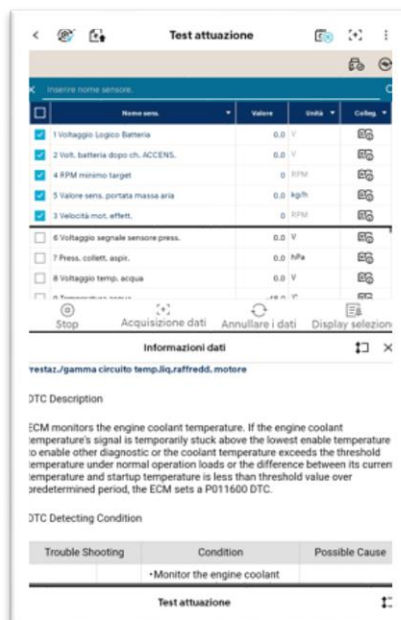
Test attuazione

Inserire nome sensore.

| | Nome sens. | Valore | Unità | Colleg. |
|---|---|---|---|---|
| ☑ | 1 Voltaggio Logico Batteria | 0.0 | V | |
| ☑ | 2 Volt. batteria dopo ch. ACCENS. | 0.0 | V | |
| ☑ | 4 RPM minimo target | 0 | RPM | |
| ☑ | 5 Valore sens. portata massa aria | 0.0 | kg/h | |
| ☑ | 3 Velocità mot. effett. | 0 | RPM | |
| ☐ | 6 Voltaggio segnale sensore press. | 0.0 | V | |
| ☐ | 7 Press. collett. aspir. | 0.0 | hPa | |
| ☐ | 8 Voltaggio temp. acqua | 0.0 | V | |
| ☐ | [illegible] | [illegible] | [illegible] | |

Stop Acquisizione dati Annullare i dati Display selezion

Informazioni dati

restaz./gamma circuito temp.liq.raffredd. motore

DTC Description

ECM monitors the engine coolant temperature. If the engine coolant temperature's signal is temporarily stuck above the lowest enable temperature to enable other diagnostic or the coolant temperature exceeds the threshold temperature under normal operation loads or the difference between its current temperature and startup temperature is less than threshold value over predetermined period, the ECM sets a P011600 DTC.

DTC Detecting Condition

| Trouble Shooting | Condition | Possible Cause |
|---|---|---|
| | •Monitor the engine coolant | |

Test attuazione